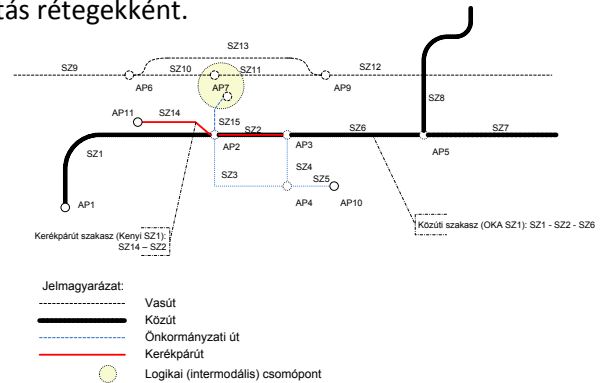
tás rétegekként.

SZ13
SZ9
SZ10
SZ11
SZ12
AP6
AP7
AP9
SZ8
AP11
SZ14
SZ15
SZ2
SZ6
SZ7
SZ1
AP2
AP3
AP5
SZ4
SZ3
SZ5
AP4
AP10
AP1
Kerékpárút szakasz (Kenyi SZ1): SZ14 – SZ2
Közúti szakasz (OKA SZ1): SZ1 - SZ2 - SZ6

Jelmagyarázat:
Vasút
Közút
Önkormányzati út
Kerékpárút
Logikai (intermodális) csomópont